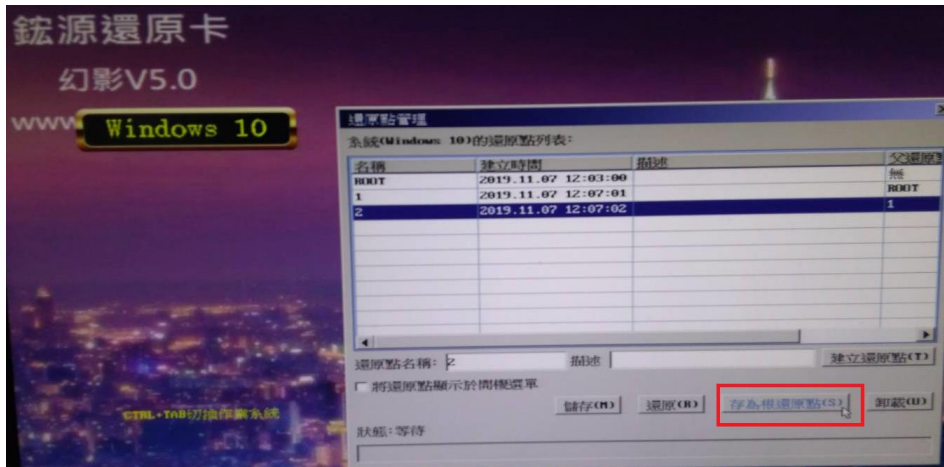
鋐源還原卡

幻影V5.0

www Windows 10

CTRL+TAB切換作業系統

還原點管理

系統(Windows 10)的還原點列表:

| 名稱 | 建立時間 | 描述 | 父還原點 |
|---|---|---|---|
| ROOT | 2019.11.07 12:03:00 | | 無 |
| 1 | 2019.11.07 12:07:01 | | ROOT |
| 2 | 2019.11.07 12:07:02 | | 1 |

還原點名稱: 2 描述 建立還原點(T)

將還原點顯示於開機選單

儲存(M) 還原(R) 存為根還原點(S) 卸載(U)

狀態: 等待